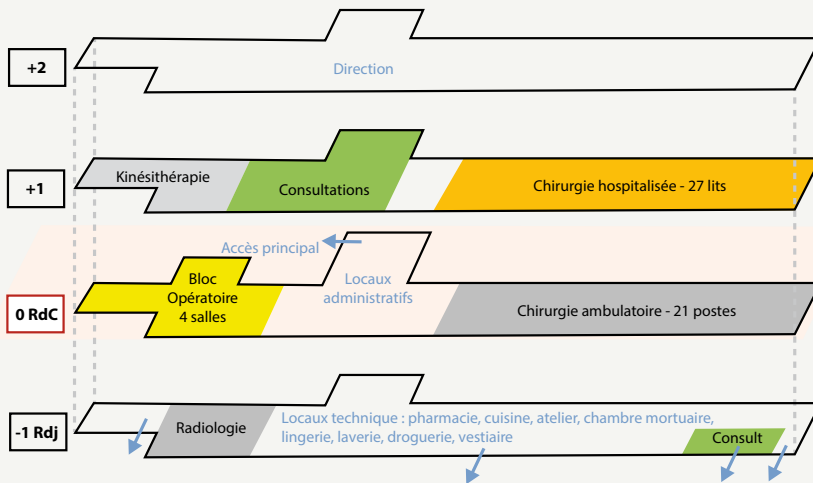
+2

Direction

+1

Kinésithérapie

Consultations

Chirurgie hospitalisée - 27 lits

Accès principal

0 RdC

Bloc Opératoire 4 salles

Locaux administratifs

Chirurgie ambulatoire - 21 postes

-1 Rdj

Radiologie

Locaux technique : pharmacie, cuisine, atelier, chambre mortuaire, lingerie, laverie, droguerie, vestiaire

Consult